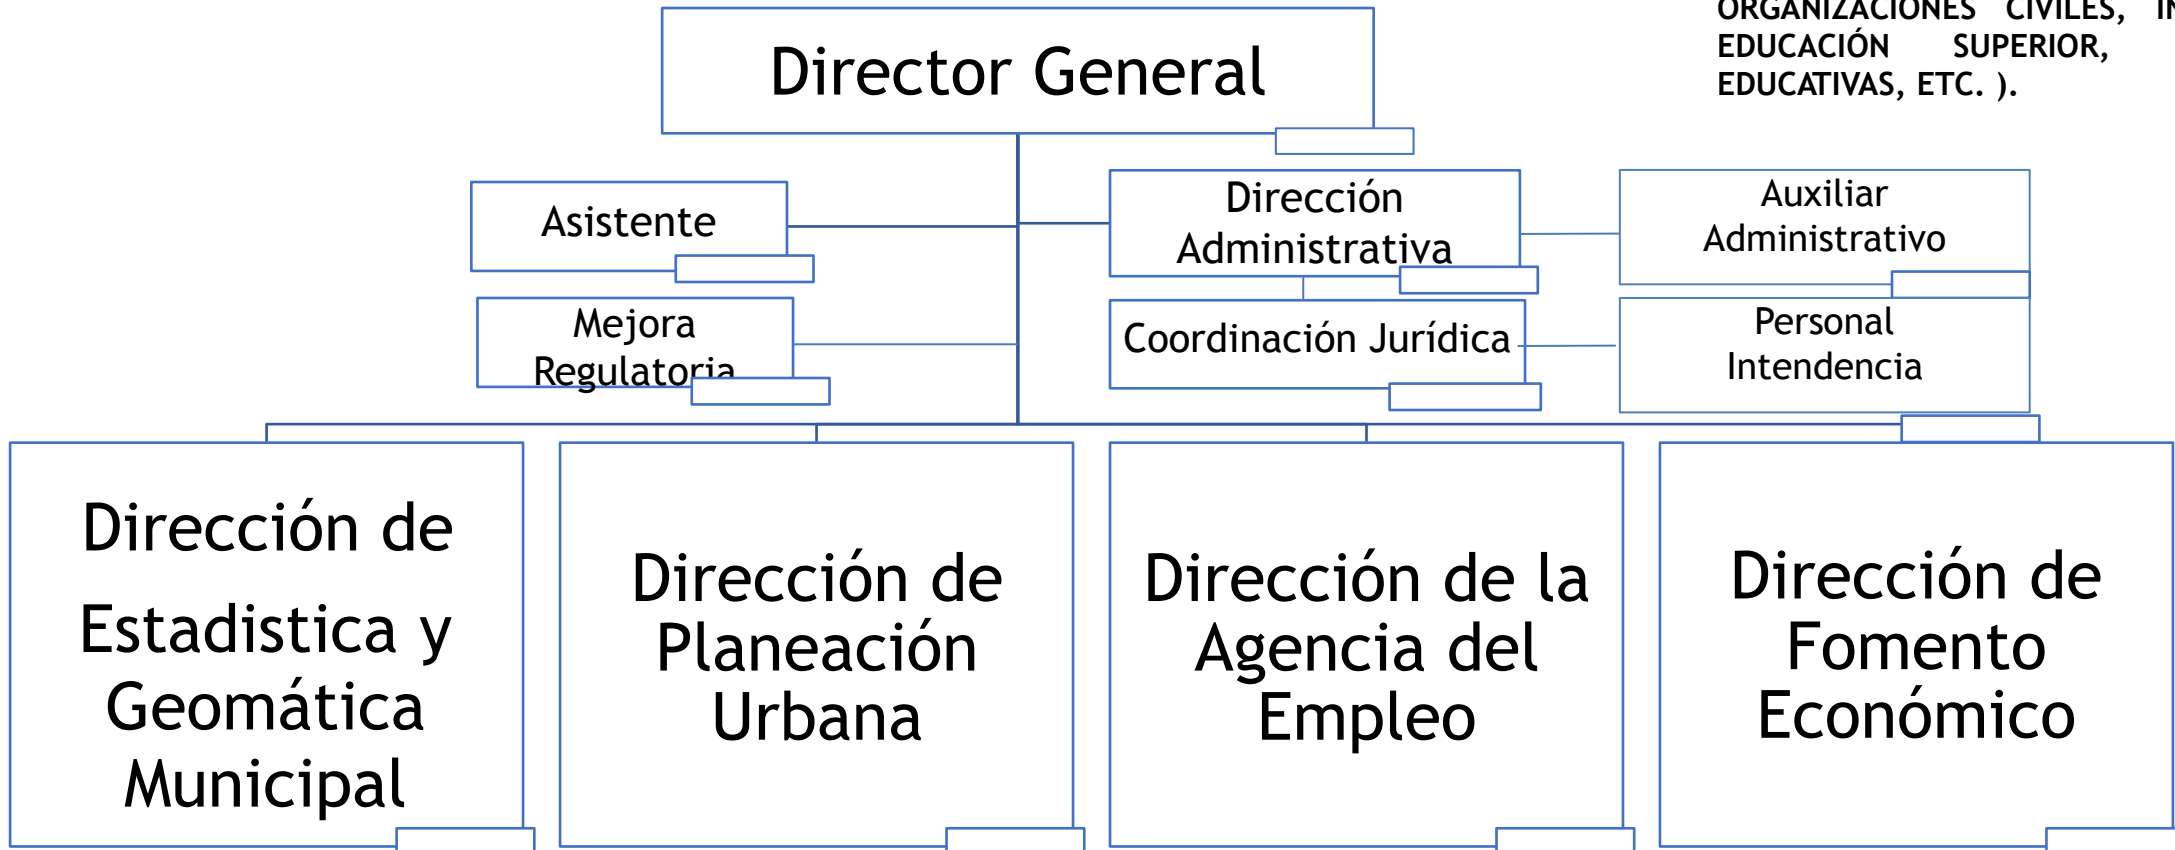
ORGANIZACIONES CIVILES, I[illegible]
EDUCACIÓN SUPERIOR,
EDUCATIVAS, ETC. ).

Director General

Asistente

Mejora Regulatoria

Dirección Administrativa

Coordinación Jurídica

Auxiliar Administrativo

Personal Intendencia

Dirección de Estadistica y Geomática Municipal

Dirección de Planeación Urbana

Dirección de la Agencia del Empleo

Dirección de Fomento Económico